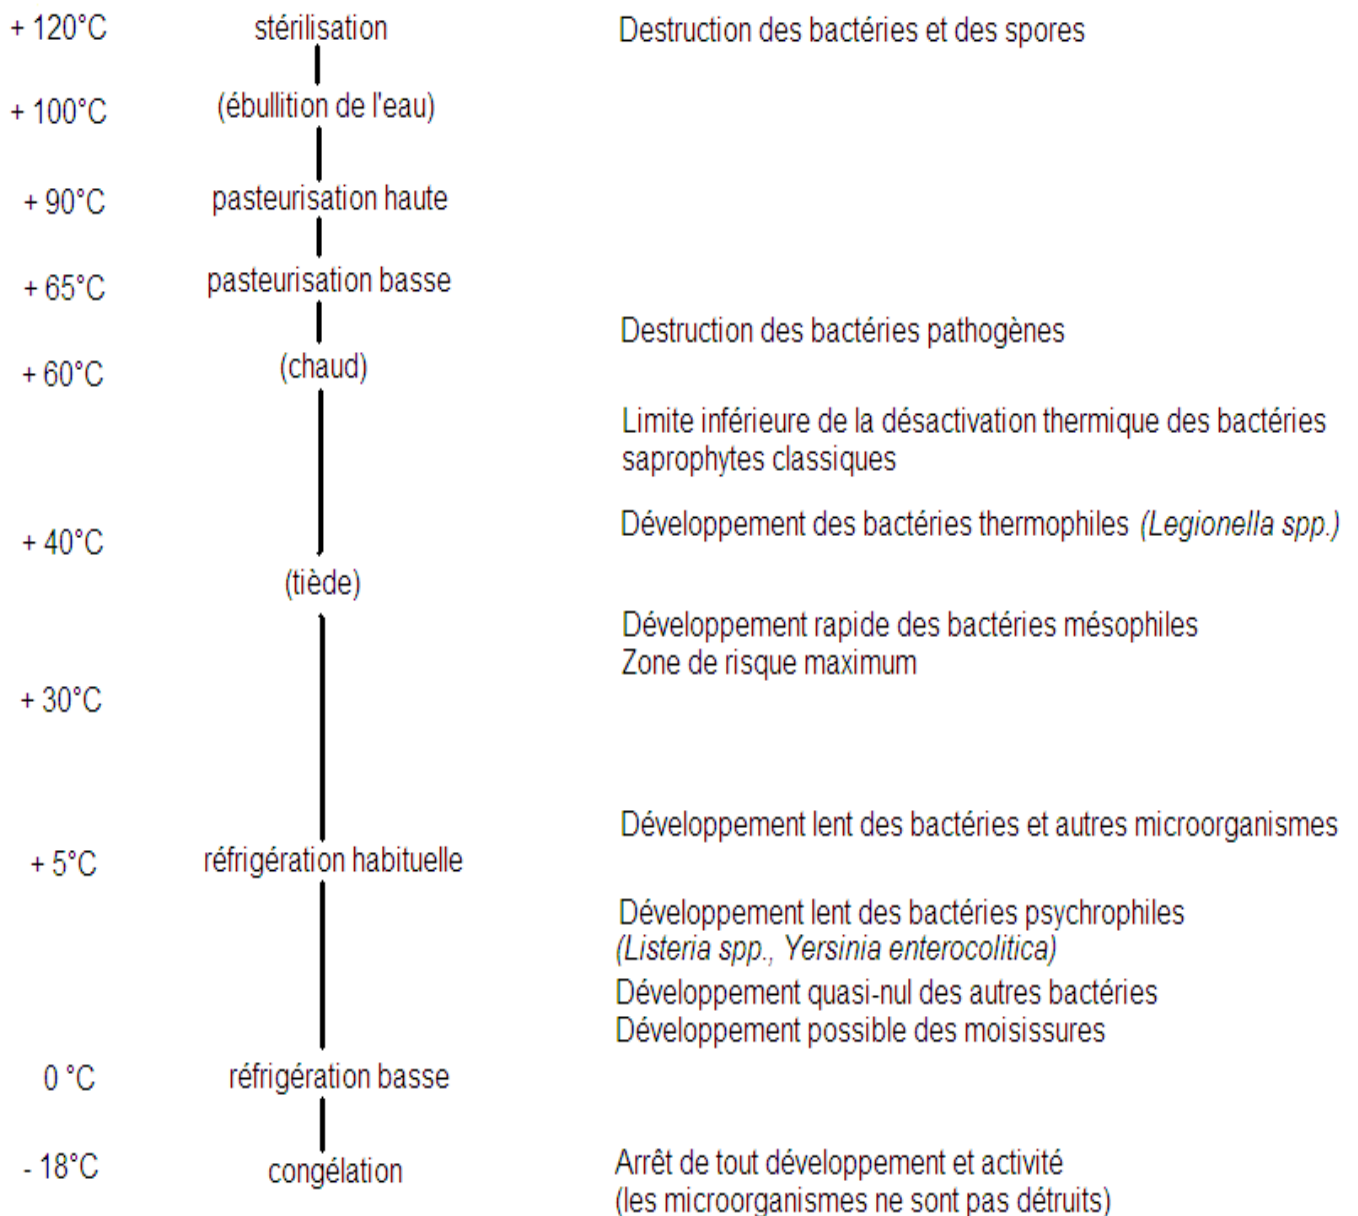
+ 120°C stérilisation Destruction des bactéries et des spores

+ 100°C (ébullition de l'eau)

+ 90°C pasteurisation haute

+ 65°C pasteurisation basse

Destruction des bactéries pathogènes

+ 60°C (chaud)

Limite inférieure de la désactivation thermique des bactéries saprophytes classiques

Développement des bactéries thermophiles *(Legionella spp.)*

+ 40°C

(tiède)

Développement rapide des bactéries mésophiles
Zone de risque maximum

+ 30°C

Développement lent des bactéries et autres microorganismes

+ 5°C réfrigération habituelle

Développement lent des bactéries psychrophiles
*(Listeria spp., Yersinia enterocolitica)*
Développement quasi-nul des autres bactéries
Développement possible des moisissures

0 °C réfrigération basse

- 18°C congélation Arrêt de tout développement et activité
(les microorganismes ne sont pas détruits)